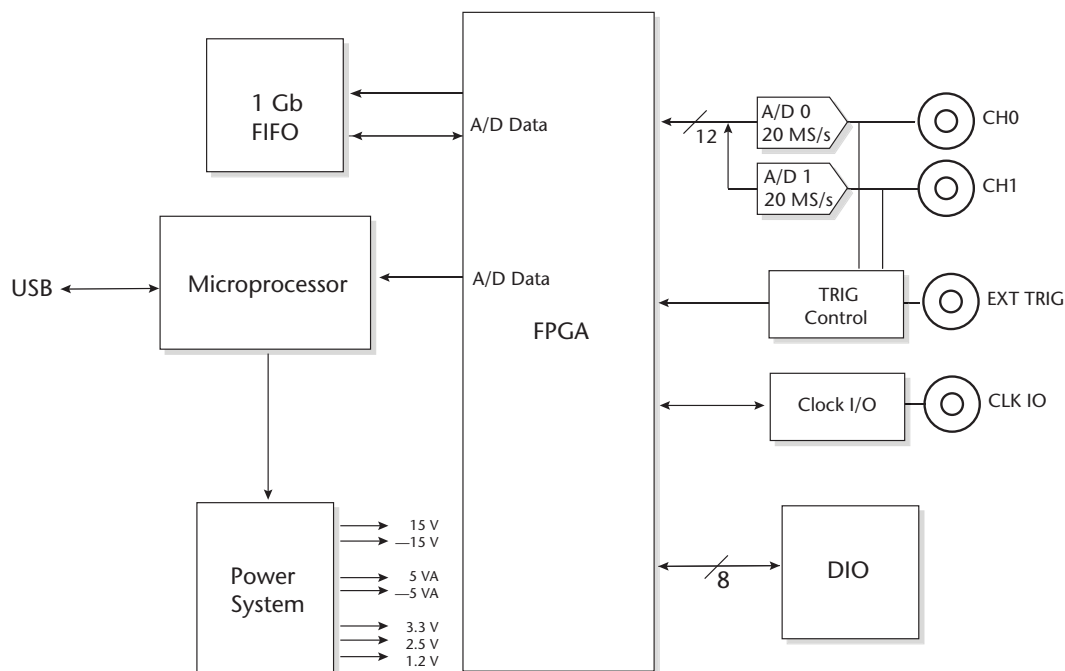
1 Gb
FIFO

A/D Data

12

A/D 0
20 MS/s

CH0

A/D 1
20 MS/s

CH1

USB

Microprocessor

A/D Data

FPGA

TRIG
Control

EXT TRIG

Clock I/O

CLK IO

Power
System

15 V
—15 V
5 VA
—5 VA
3.3 V
2.5 V
1.2 V

8

DIO